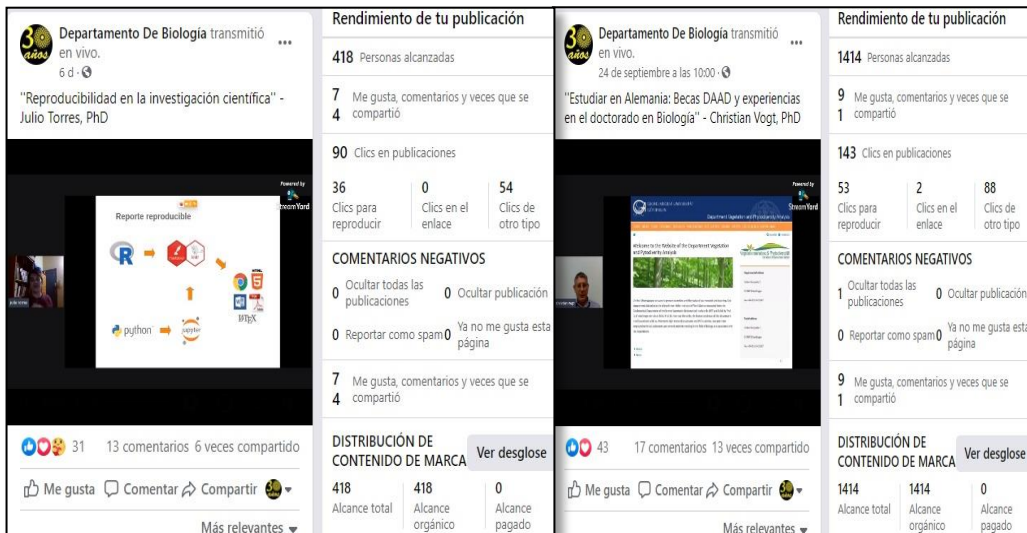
30 años

Departamento De Biología transmitió en vivo.
6 d ·

"Reproducibilidad en la investigación científica" - Julio Torres, PhD

Powered by StreamYard

Reporte reproducible

R

python

jupyter

LaTeX

31 13 comentarios 6 veces compartido

Me gusta Comentar Compartir

Más relevantes

Rendimiento de tu publicación

418 Personas alcanzadas

7 Me gusta, comentarios y veces que se
4 compartió

90 Clics en publicaciones

| 36 | 0 | 54 |
|---|---|---|
| Clics para reproducir | Clics en el enlace | Clics de otro tipo |

COMENTARIOS NEGATIVOS

0 Ocultar todas las publicaciones 0 Ocultar publicación

0 Reportar como spam 0 Ya no me gusta esta página

7 Me gusta, comentarios y veces que se
4 compartió

DISTRIBUCIÓN DE CONTENIDO DE MARCA Ver desglose

| 418 | 418 | 0 |
|---|---|---|
| Alcance total | Alcance orgánico | Alcance pagado |

30 años

Departamento De Biología transmitió en vivo.
24 de septiembre a las 10:00 ·

"Estudiar en Alemania: Becas DAAD y experiencias en el doctorado en Biología" - Christian Vogt, PhD

Powered by StreamYard

Department Vegetation and Phytodiversity Analysis

Welcome to the Website of the Department Vegetation and Phytodiversity Analysis

43 17 comentarios 13 veces compartido

Me gusta Comentar Compartir

Más relevantes

Rendimiento de tu publicación

1414 Personas alcanzadas

9 Me gusta, comentarios y veces que se
1 compartió

143 Clics en publicaciones

| 53 | 2 | 88 |
|---|---|---|
| Clics para reproducir | Clics en el enlace | Clics de otro tipo |

COMENTARIOS NEGATIVOS

1 Ocultar todas las publicaciones 0 Ocultar publicación

0 Reportar como spam 0 Ya no me gusta esta página

9 Me gusta, comentarios y veces que se
1 compartió

DISTRIBUCIÓN DE CONTENIDO DE MARCA Ver desglose

| 1414 | 1414 | 0 |
|---|---|---|
| Alcance total | Alcance orgánico | Alcance pagado |